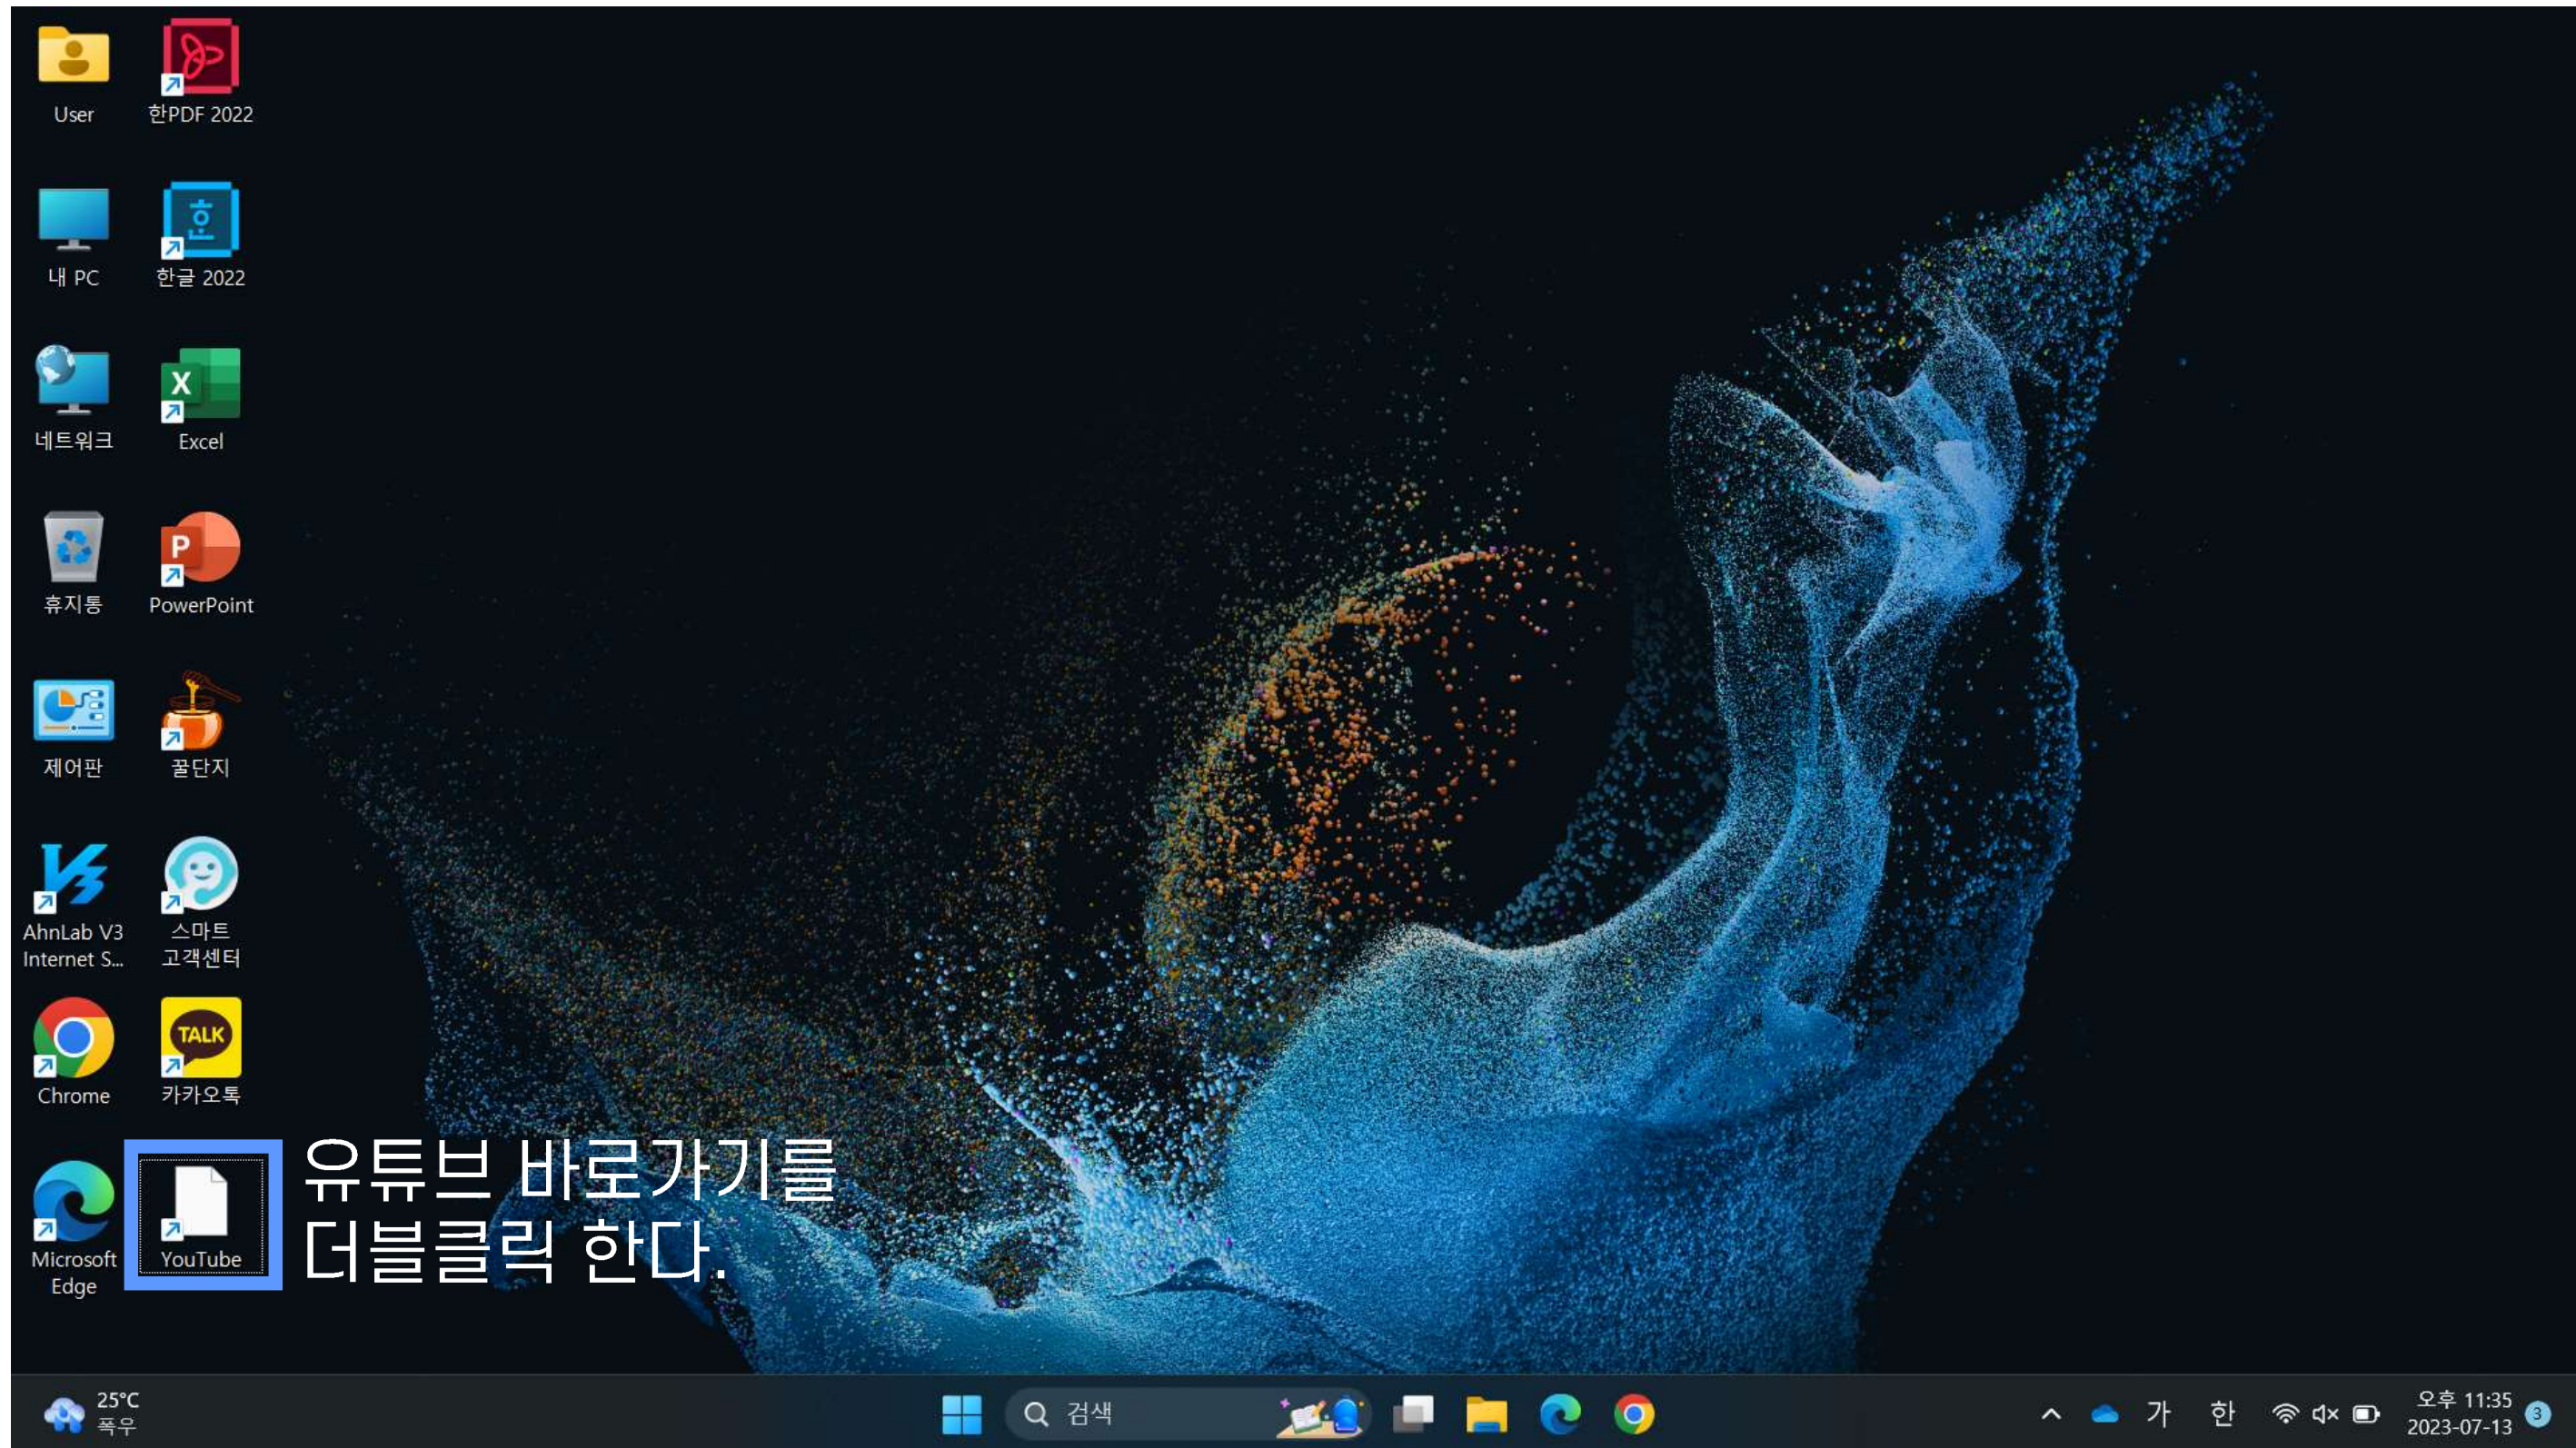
User
한PDF 2022
내 PC
한글 2022
네트워크
Excel
휴지통
PowerPoint
제어판
꿀단지
AhnLab V3 Internet S...
스마트 고객센터
Chrome
카카오톡
Microsoft Edge
YouTube

유튜브 바로가기를
더블클릭 한다.

25°C
폭우
검색
가
한
오후 11:35
2023-07-13
3